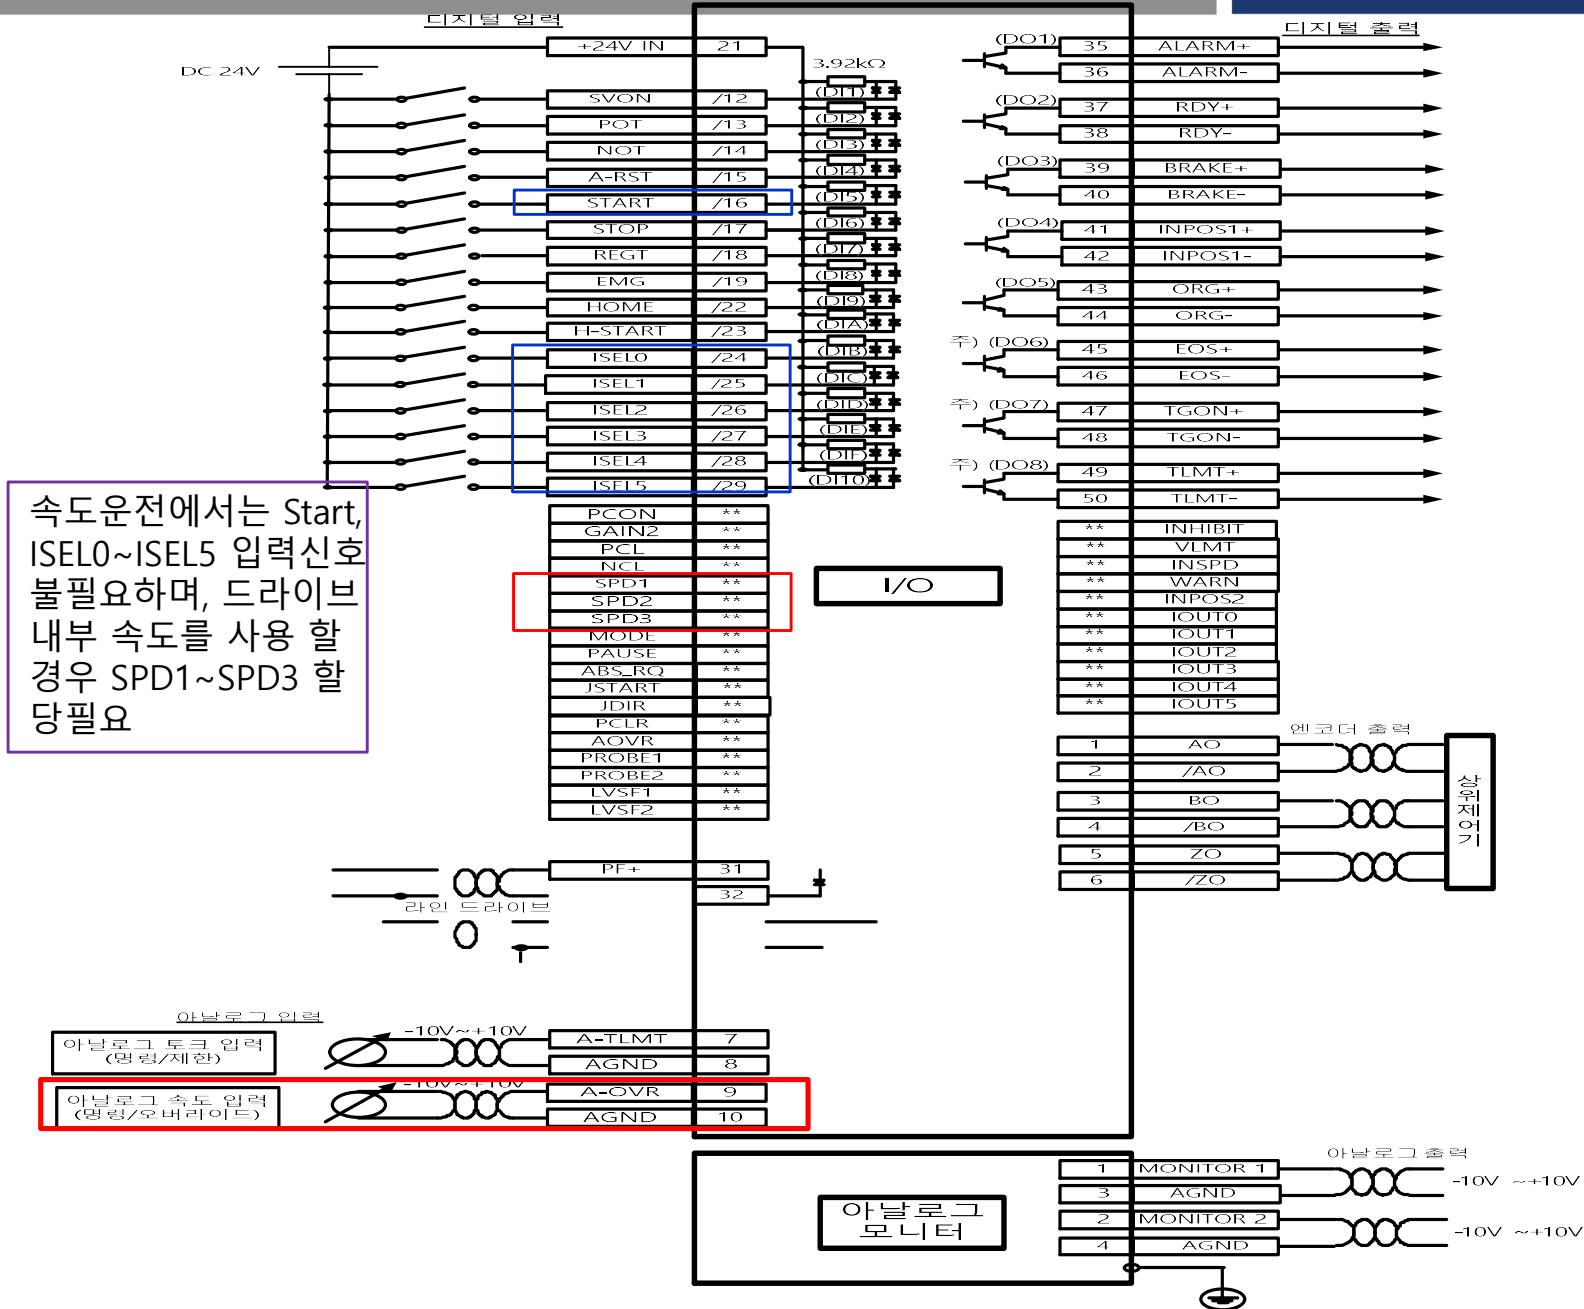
디지털 입력

DC 24V

| +24V IN | 21 |
|---|---|
| SVON | /12 |
| POT | /13 |
| NOT | /14 |
| A-RST | /15 |
| START | /16 |
| STOP | /17 |
| REGT | /18 |
| EMG | /19 |
| HOME | /22 |
| H-START | /23 |
| ISEL0 | /24 |
| ISEL1 | /25 |
| ISEL2 | /26 |
| ISEL3 | /27 |
| ISEL4 | /28 |
| ISEL5 | /29 |
| PCON | ** |
| GAIN2 | ** |
| PCL | ** |
| NCL | ** |
| SPD1 | ** |
| SPD2 | ** |
| SPD3 | ** |
| MODE | ** |
| PAUSE | ** |
| ABS_RQ | ** |
| JSTART | ** |
| JDIR | ** |
| PCLR | ** |
| AOVR | ** |
| PROBE1 | ** |
| PROBE2 | ** |
| LVSF1 | ** |
| LVSF2 | ** |

3.92kΩ
(DI1) (DI2) (DI3) (DI4) (DI5) (DI6) (DI7) (DI8) (DI9) (DIA) (DIB) (DIC) (DID) (DIE) (DIF) (DI10)

속도운전에서는 Start, ISEL0~ISEL5 입력신호 불필요하며, 드라이브 내부 속도를 사용 할 경우 SPD1~SPD3 할당필요

디지털 출력

| | 35 | ALARM+ |
|---|---|---|
| (DO1) | 36 | ALARM- |
| (DO2) | 37 | RDY+ |
| | 38 | RDY- |
| (DO3) | 39 | BRAKE+ |
| | 40 | BRAKE- |
| (DO4) | 41 | INPOS1+ |
| | 42 | INPOS1- |
| (DO5) | 43 | ORG+ |
| | 44 | ORG- |
| 주) (DO6) | 45 | EOS+ |
| | 46 | EOS- |
| 주) (DO7) | 47 | TGON+ |
| | 48 | TGON- |
| 주) (DO8) | 49 | TLMT+ |
| | 50 | TLMT- |
| | ** | INHIBIT |
| | ** | VLMT |
| | ** | INSPD |
| | ** | WARN |
| | ** | INPOS2 |
| | ** | IOUT0 |
| | ** | IOUT1 |
| | ** | IOUT2 |
| | ** | IOUT3 |
| | ** | IOUT4 |
| | ** | IOUT5 |

I/O

엔코더 출력

| 1 | AO |
|---|---|
| 2 | /AO |
| 3 | BO |
| 4 | /BO |
| 5 | ZO |
| 6 | /ZO |

상위제어기

| PF+ | 31 |
|---|---|
| | 32 |

라인 드라이브

아날로그 입력

아날로그 토크 입력 (명령/제한)
-10V~+10V

| A-TLMT | 7 |
|---|---|
| AGND | 8 |

아날로그 속도 입력 (명령/오버라이드)
-10V~+10V

| A-OVR | 9 |
|---|---|
| AGND | 10 |

아날로그 모니터

아날로그 출력

| 1 | MONITOR 1 |
|---|---|
| 3 | AGND |
| 2 | MONITOR 2 |
| 4 | AGND |

-10V ~+10V
-10V ~+10V